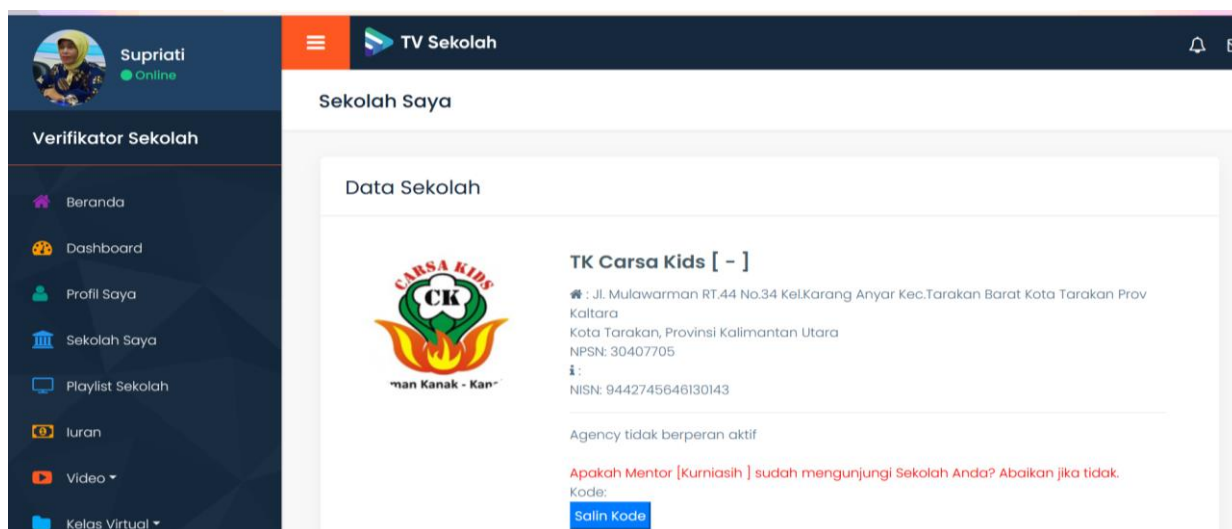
Supriati
Online

Verifikator Sekolah

Beranda

Dashboard

Profil Saya

Sekolah Saya

Playlist Sekolah

Iuran

Video

Kelas Virtual

TV Sekolah

Sekolah Saya

Data Sekolah

CARSA KIDS
CK
man Kanak - Kan

TK Carsa Kids [ - ]

: Jl. Mulawarman RT.44 No.34 Kel.Karang Anyar Kec.Tarakan Barat Kota Tarakan Prov Kaltara
Kota Tarakan, Provinsi Kalimantan Utara
NPSN: 30407705
:
NISN: 9442745646130143

Agency tidak berperan aktif

Apakah Mentor [Kurniasih ] sudah mengunjungi Sekolah Anda? Abaikan jika tidak.
Kode:
Salin Kode